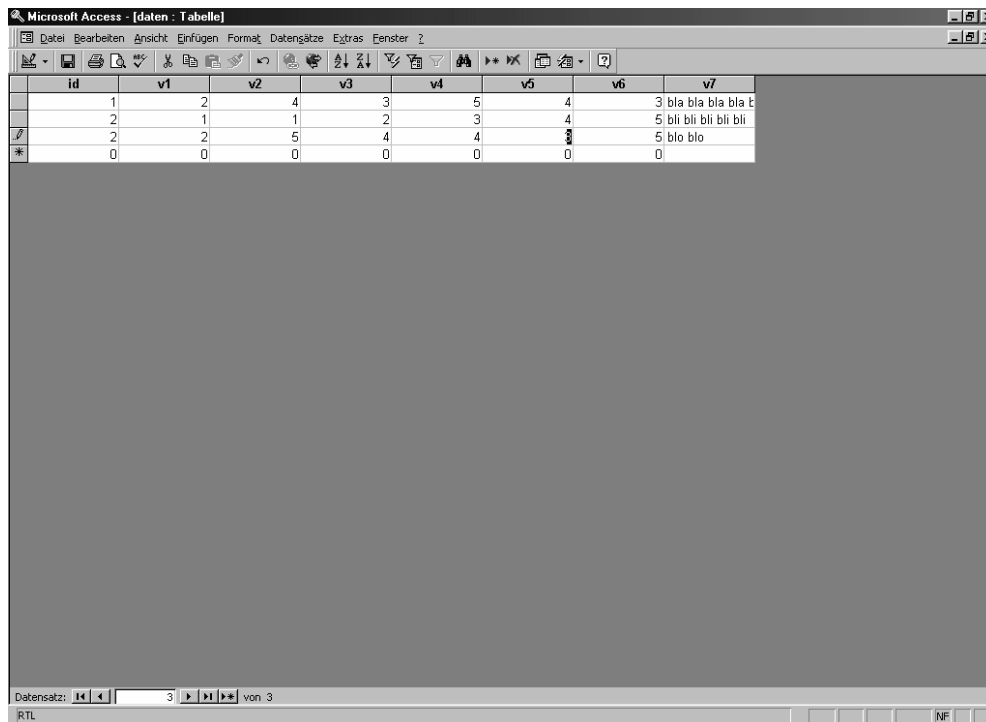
Microsoft Access - [daten : Tabelle]

Datei Bearbeiten Ansicht Einfügen Format Datensätze Extras Fenster ?

| | id | v1 | v2 | v3 | v4 | v5 | v6 | v7 |
|---|---|---|---|---|---|---|---|---|
| | 1 | 2 | 4 | 3 | 5 | 4 | 3 | bla bla bla bla b |
| | 2 | 1 | 1 | 2 | 3 | 4 | 5 | bli bli bli bli bli |
| | 2 | 2 | 5 | 4 | 4 | 3 | 5 | blo blo |
| * | 0 | 0 | 0 | 0 | 0 | 0 | 0 | |

Datensatz: 3 von 3

RTL

NF